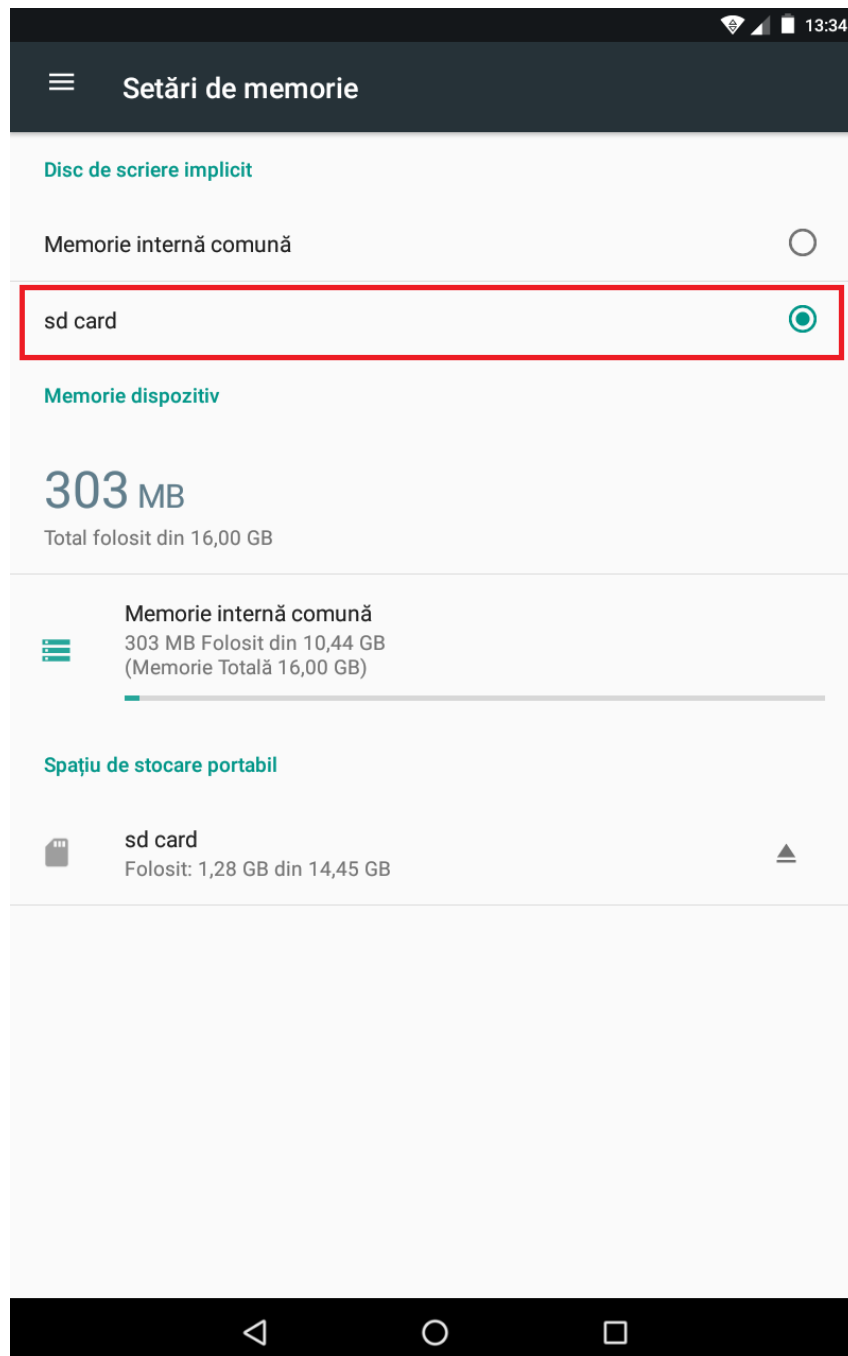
13:34

Setări de memorie

Disc de scriere implicit

Memorie internă comună

sd card

Memorie dispozitiv

303 MB

Total folosit din 16,00 GB

Memorie internă comună
303 MB Folosit din 10,44 GB
(Memorie Totală 16,00 GB)

Spațiu de stocare portabil

sd card
Folosit: 1,28 GB din 14,45 GB